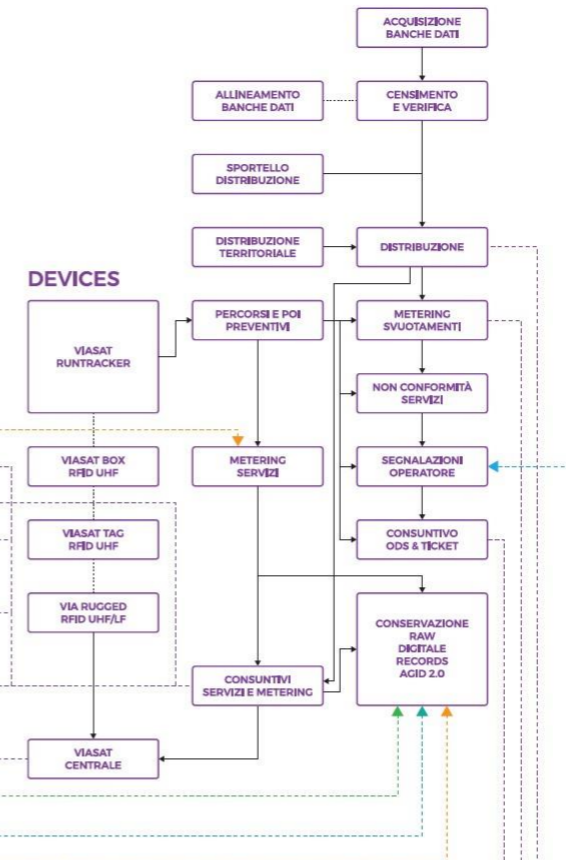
ACQUISIZIONE BANCHE DATI

ALLINEAMENTO BANCHE DATI

CENSIMENTO E VERIFICA

SPORTELLO DISTRIBUZIONE

DISTRIBUZIONE TERRITORIALE

DISTRIBUZIONE

DEVICES

VIASAT RUNTRACKER

PERCORSI E POI PREVENTIVI

METERING SVUOTAMENTI

NON CONFORMITÀ SERVIZI

VIASAT BOX RFID UHF

METERING SERVIZI

SEGNALAZIONI OPERATORE

VIASAT TAG RFID UHF

CONSUNTIVO ODS & TICKET

VIA RUGGED RFID UHF/LF

CONSERVAZIONE RAW DIGITALE RECORDS AGID 2.0

CONSUNTIVI SERVIZI E METERING

VIASAT CENTRALE